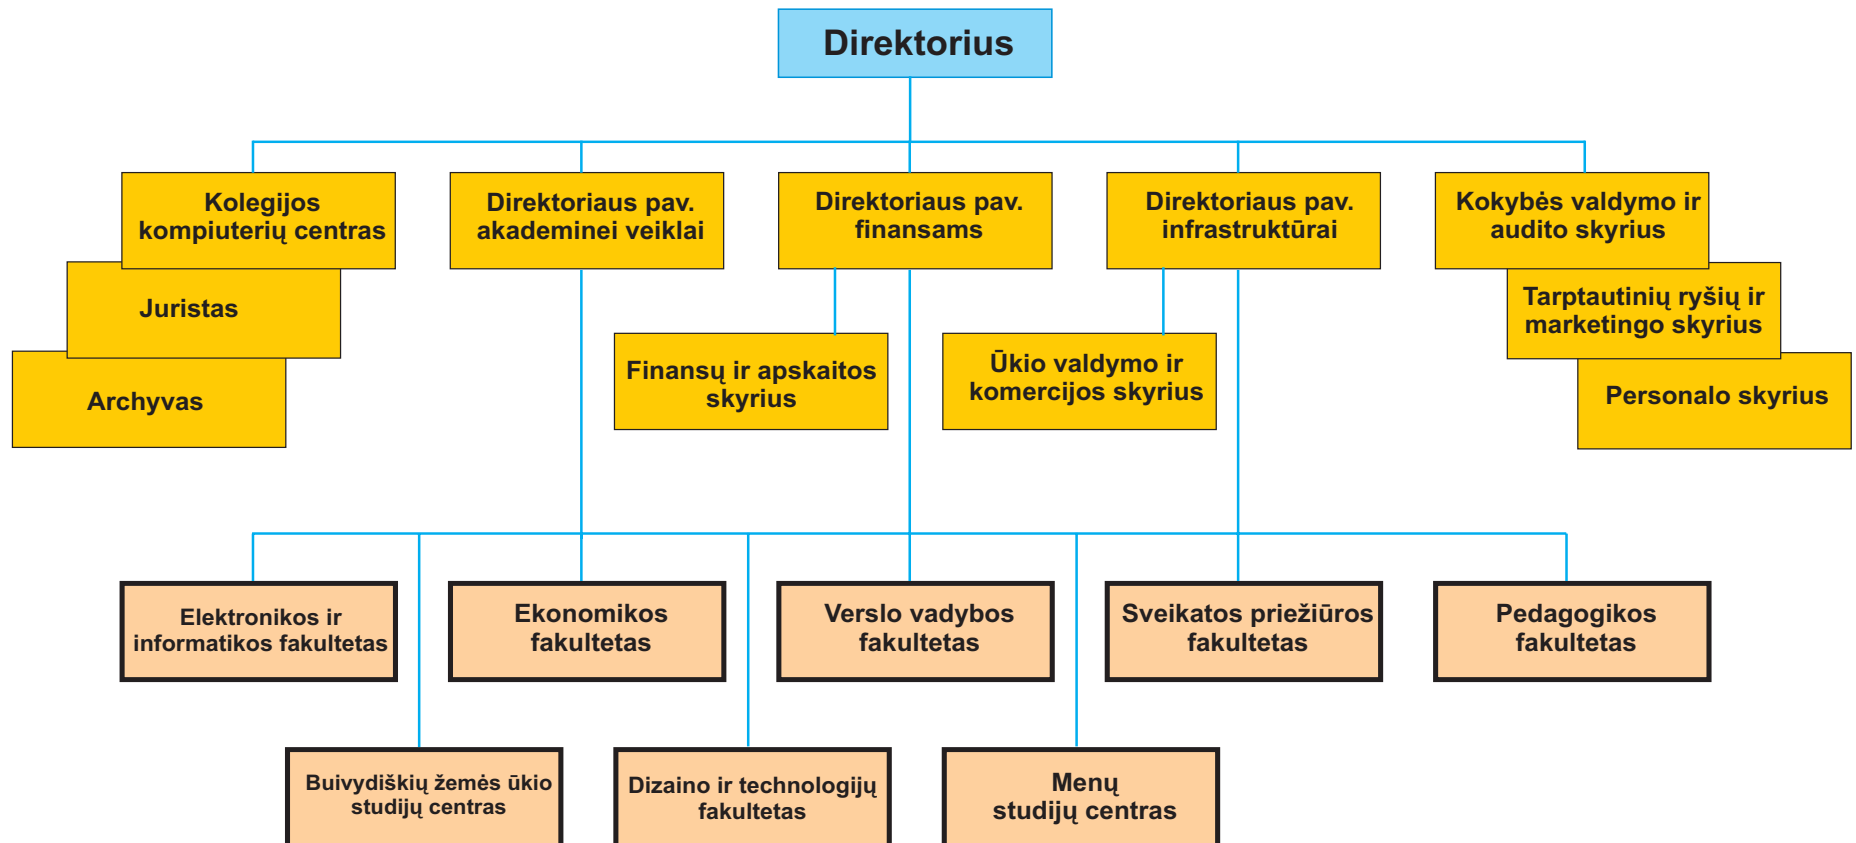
Direktorius

Kolegijos kompiuterių centras

Juristas

Archyvas

Direktoriaus pav. akademinei veiklai

Direktoriaus pav. finansams

Finansų ir apskaitos skyrius

Direktoriaus pav. infrastruktūrai

Ūkio valdymo ir komercijos skyrius

Kokybės valdymo ir audito skyrius

Tarptautinių ryšių ir marketingo skyrius

Personalo skyrius

Elektronikos ir informatikos fakultetas

Ekonomikos fakultetas

Verslo vadybos fakultetas

Sveikatos priežiūros fakultetas

Pedagogikos fakultetas

Buivydiškių žemės ūkio studijų centras

Dizaino ir technologijų fakultetas

Menų studijų centras